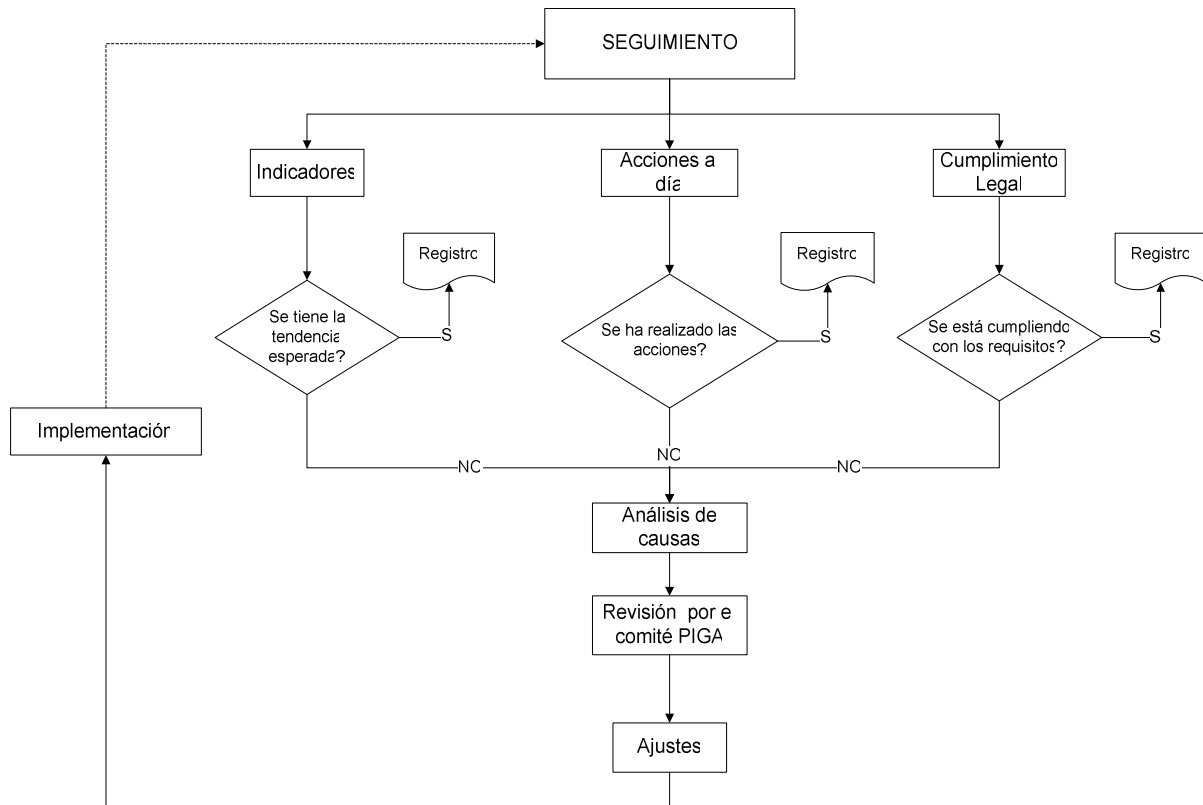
SEGUIMIENTO

Indicadores

Acciones a día

Cumplimiento Legal

Registro

Registro

Registro

Se tiene la tendencia esperada?

S

Se ha realizado las acciones?

S

Se está cumpliendo con los requisitos?

S

Implementación

NC

NC

NC

Análisis de causas

Revisión por el comité PIGA

Ajustes